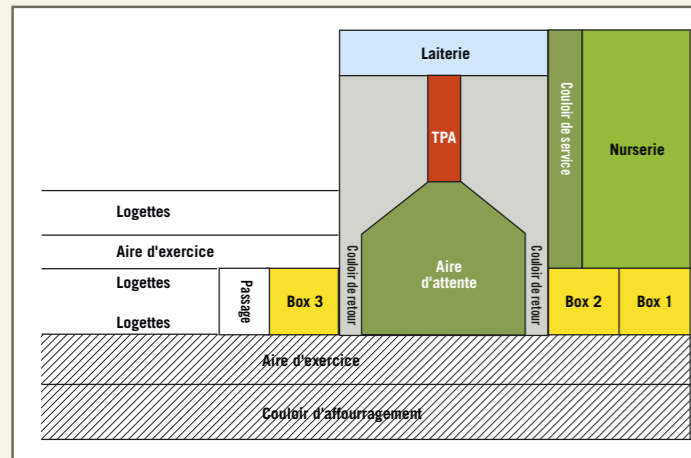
Laiterie

TPA

Couloir de service

Nurserie

Logettes

Aire d'exercice

Logettes

Logettes

Passage

Box 3

Couloir de retour

Aire d'attente

Couloir de retour

Box 2

Box 1

Aire d'exercice

Couloir d'affourragement